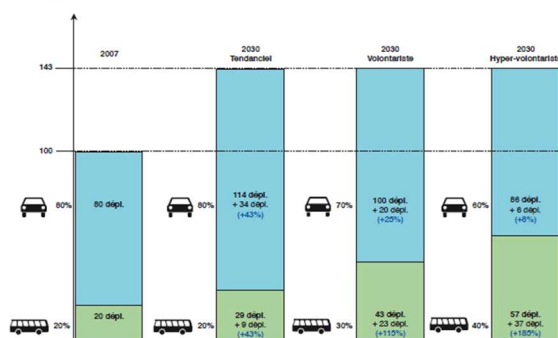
2007

2030 Tendanciel

2030 Volontariste

2030 Hyper-volontariste

143

100

80% 80 dépl.

80% 114 dépl. + 34 dépl. (+43%)

70% 100 dépl. + 20 dépl. (+25%)

60% 86 dépl. + 6 dépl. (+8%)

20% 20 dépl.

20% 29 dépl. + 9 dépl. (+43%)

30% 43 dépl. + 23 dépl. (+115%)

40% 57 dépl. + 37 dépl. (+185%)